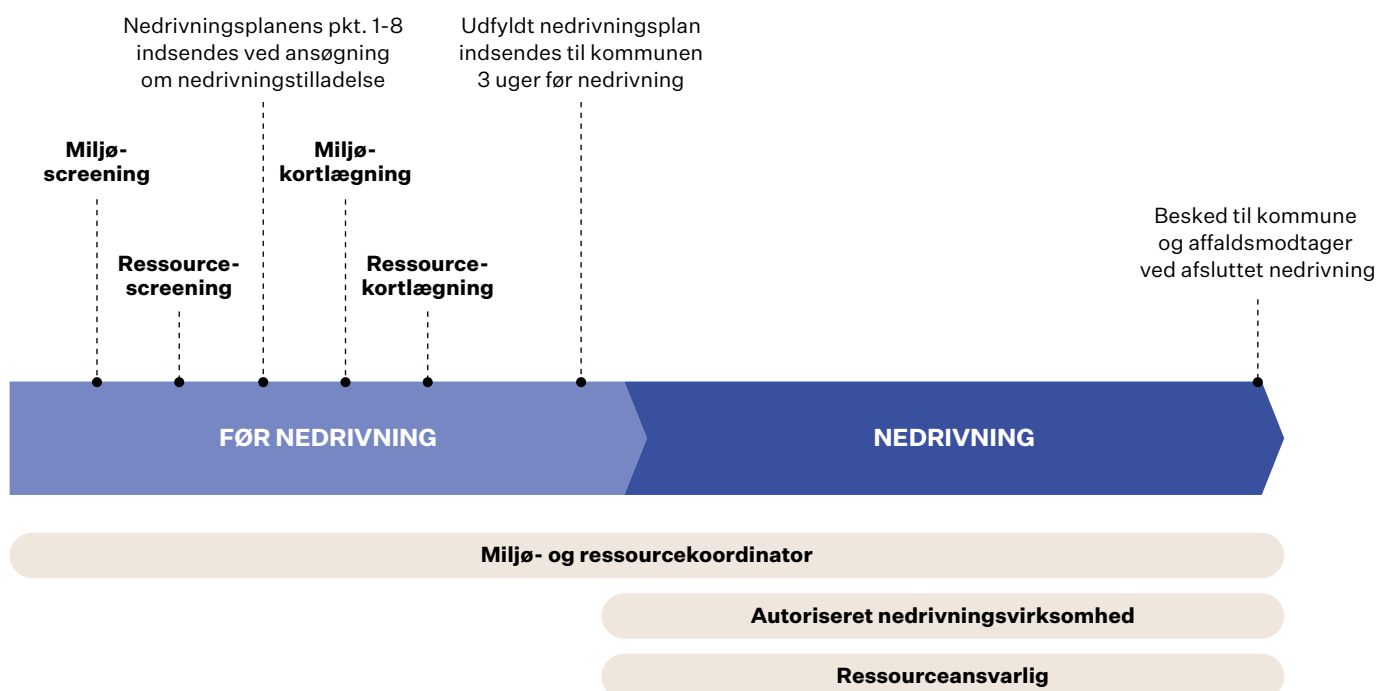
Nedrivningsplanens pkt. 1-8 indsendes ved ansøgning om nedrivningstilladelse

Udfyldt nedrivningsplan indsendes til kommunen 3 uger før nedrivning

Miljø-screening

Ressource-screening

Miljø-kortlægning

Ressource-kortlægning

Besked til kommune og affaldsmodtager ved afsluttet nedrivning

FØR NEDRIVNING

NEDRIVNING

Miljø- og ressourcekoordinator

Autoriseret nedrivningsvirksomhed

Ressourceansvarlig